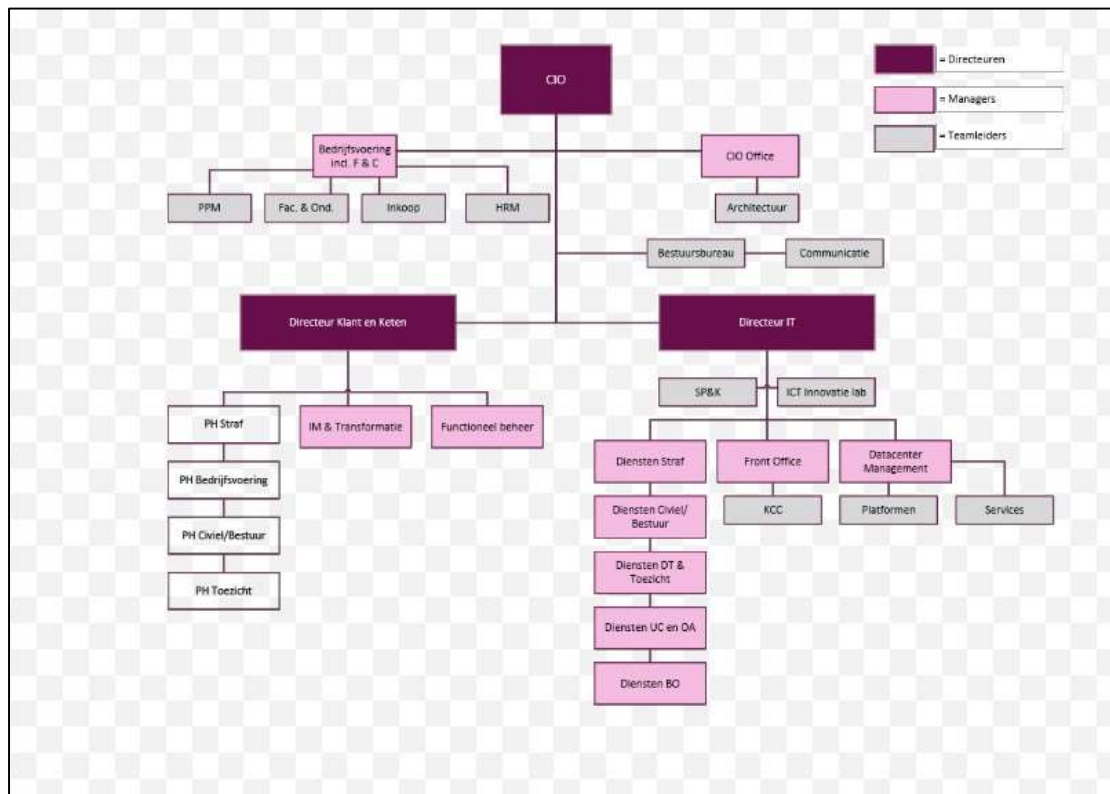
= Directeuren

= Managers

= Teamleiders

CIO

Bedrijfsvoering incl. F & C

CIO Office

PPM

Fac. & Ond.

Inkoop

HRM

Architectuur

Bestuursbureau

Communicatie

Directeur Klant en Keten

Directeur IT

SP&K

ICT Innovatie lab

PH Straf

IM & Transformatie

Functioneel beheer

PH Bedrijfsvoering

PH Civiel/Bestuur

PH Toezicht

Diensten Straf

Front Office

Datacenter Management

KCC

Platformen

Services

Diensten Civiel/ Bestuur

Diensten DT & Toezicht

Diensten UC en OA

Diensten BO